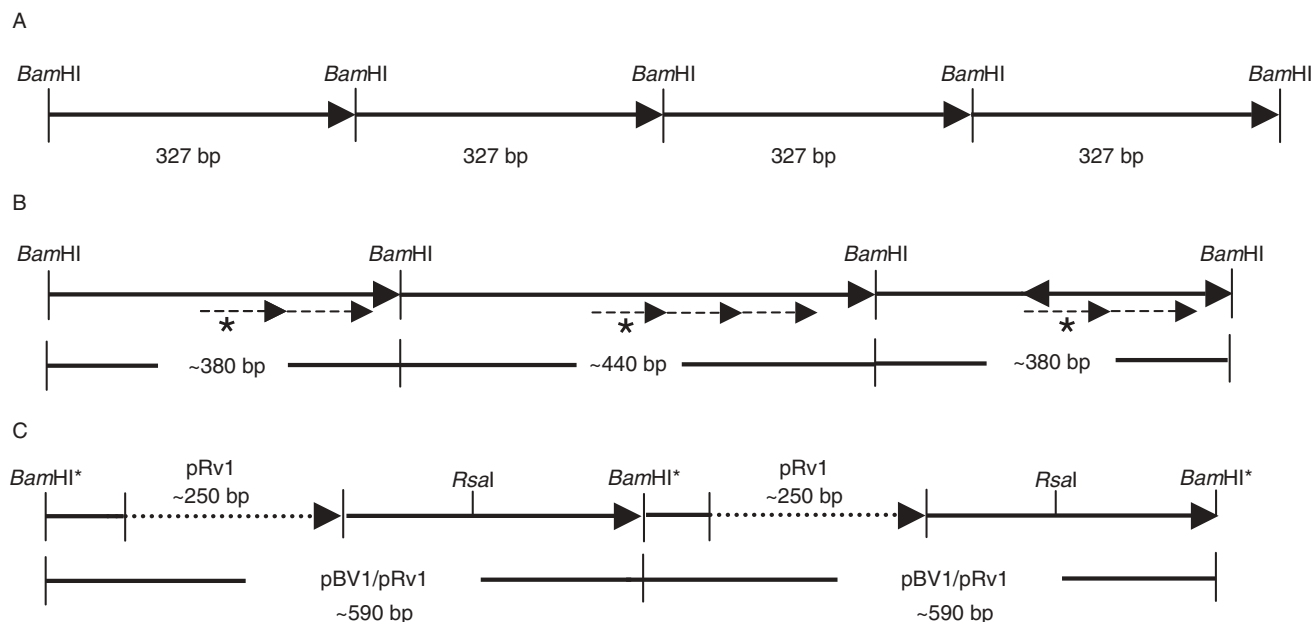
A

BamHI BamHI BamHI BamHI BamHI

327 bp 327 bp 327 bp 327 bp

B

BamHI BamHI BamHI BamHI

\* \* \*

~380 bp ~440 bp ~380 bp

C

BamHI* pRv1 ~250 bp RsaI BamHI* pRv1 ~250 bp RsaI BamHI*

pBV1/pRv1 ~590 bp pBV1/pRv1 ~590 bp